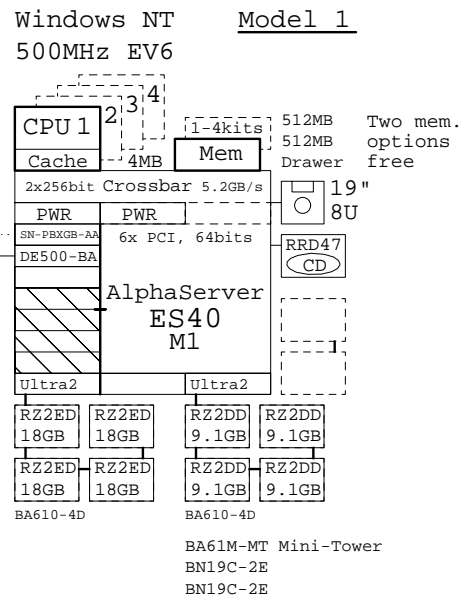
Windows NT Model 1
500MHz EV6

4
3
2
CPU 1
Cache
4MB
1-4kits
Mem
512MB
512MB
Drawer
Two mem. options free

2x256bit Crossbar 5.2GB/s
19"
8U

PWR
PWR
SN-PBXGB-AA
DE500-BA
6x PCI, 64bits
RRD47
CD

AlphaServer
ES40
M1

Ultra2
Ultra2

RZ2ED 18GB
RZ2ED 18GB
RZ2DD 9.1GB
RZ2DD 9.1GB
RZ2ED 18GB
RZ2ED 18GB
RZ2DD 9.1GB
RZ2DD 9.1GB

BA610-4D
BA610-4D

BA61M-MT Mini-Tower
BN19C-2E
BN19C-2E